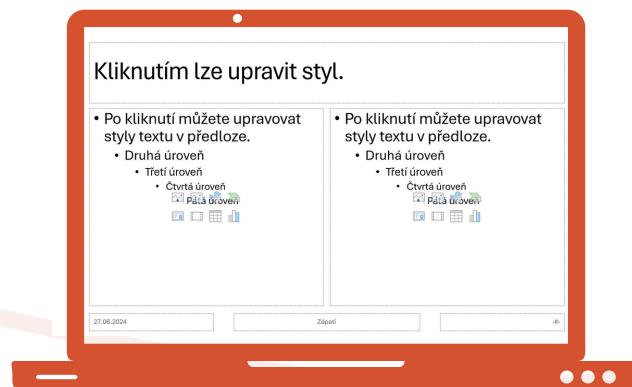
Kliknutím lze upravit styl.

• Po kliknutí můžete upravovat styly textu v předloze.
• Druhá úroveň
• Třetí úroveň
• Čtvrtá úroveň
• Pátá úroveň

• Po kliknutí můžete upravovat styly textu v předloze.
• Druhá úroveň
• Třetí úroveň
• Čtvrtá úroveň
• Pátá úroveň

27.06.2024

Zápatí

‹#›